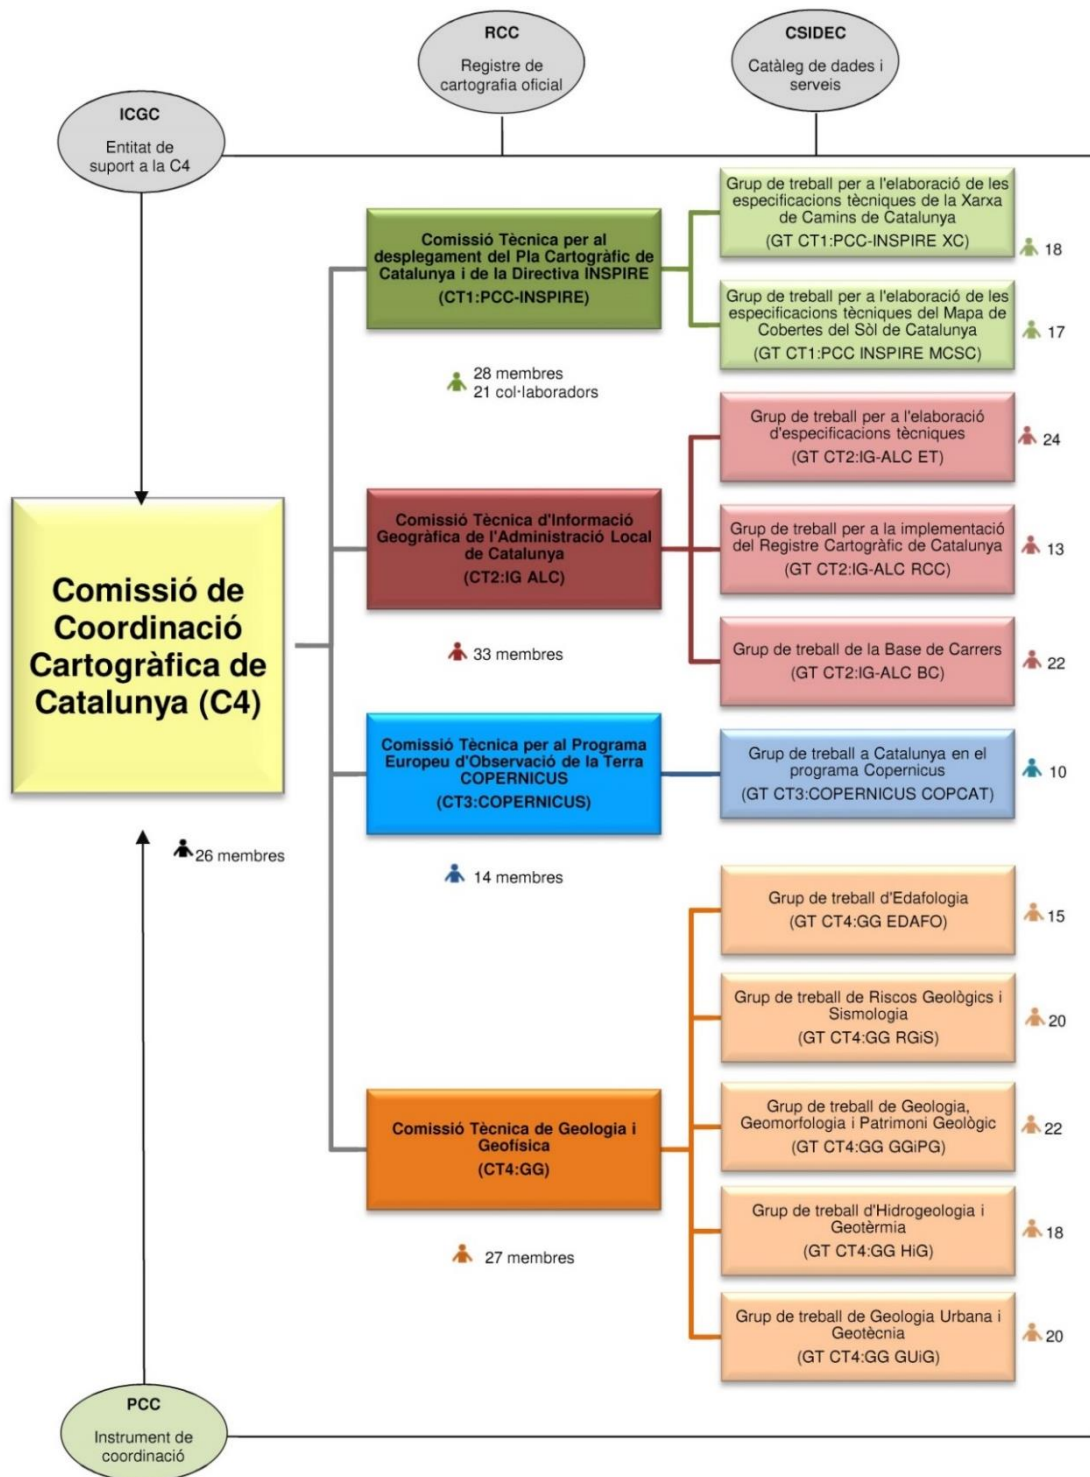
RCC
Registre de cartografia oficial

CSIDEC
Catàleg de dades i serveis

ICGC
Entitat de suport a la C4

Comissió de Coordinació Cartogràfica de Catalunya (C4)

26 membres

Comissió Tècnica per al desplegament del Pla Cartogràfic de Catalunya i de la Directiva INSPIRE
(CT1:PCC-INSPIRE)

28 membres
21 col·laboradors

Grup de treball per a l'elaboració de les especificacions tècniques de la Xarxa de Camins de Catalunya
(GT CT1:PCC-INSPIRE XC)
18

Grup de treball per a l'elaboració de les especificacions tècniques del Mapa de Cobertes del Sòl de Catalunya
(GT CT1:PCC INSPIRE MCSC)
17

Comissió Tècnica d'Informació Geogràfica de l'Administració Local de Catalunya
(CT2:IG ALC)

33 membres

Grup de treball per a l'elaboració d'especificacions tècniques
(GT CT2:IG-ALC ET)
24

Grup de treball per a la implementació del Registre Cartogràfic de Catalunya
(GT CT2:IG-ALC RCC)
13

Grup de treball de la Base de Carrers
(GT CT2:IG-ALC BC)
22

Comissió Tècnica per al Programa Europeu d'Observació de la Terra COPERNICUS
(CT3:COPERNICUS)

14 membres

Grup de treball a Catalunya en el programa Copernicus
(GT CT3:COPERNICUS COPCAT)
10

Comissió Tècnica de Geologia i Geofísica
(CT4:GG)

27 membres

Grup de treball d'Edafologia
(GT CT4:GG EDAFO)
15

Grup de treball de Riscos Geològics i Sismologia
(GT CT4:GG RGiS)
20

Grup de treball de Geologia, Geomorfologia i Patrimoni Geològic
(GT CT4:GG GGiPG)
22

Grup de treball d'Hidrogeologia i Geotèrmia
(GT CT4:GG HiG)
18

Grup de treball de Geologia Urbana i Geotècnia
(GT CT4:GG GUiG)
20

PCC
Instrument de coordinació